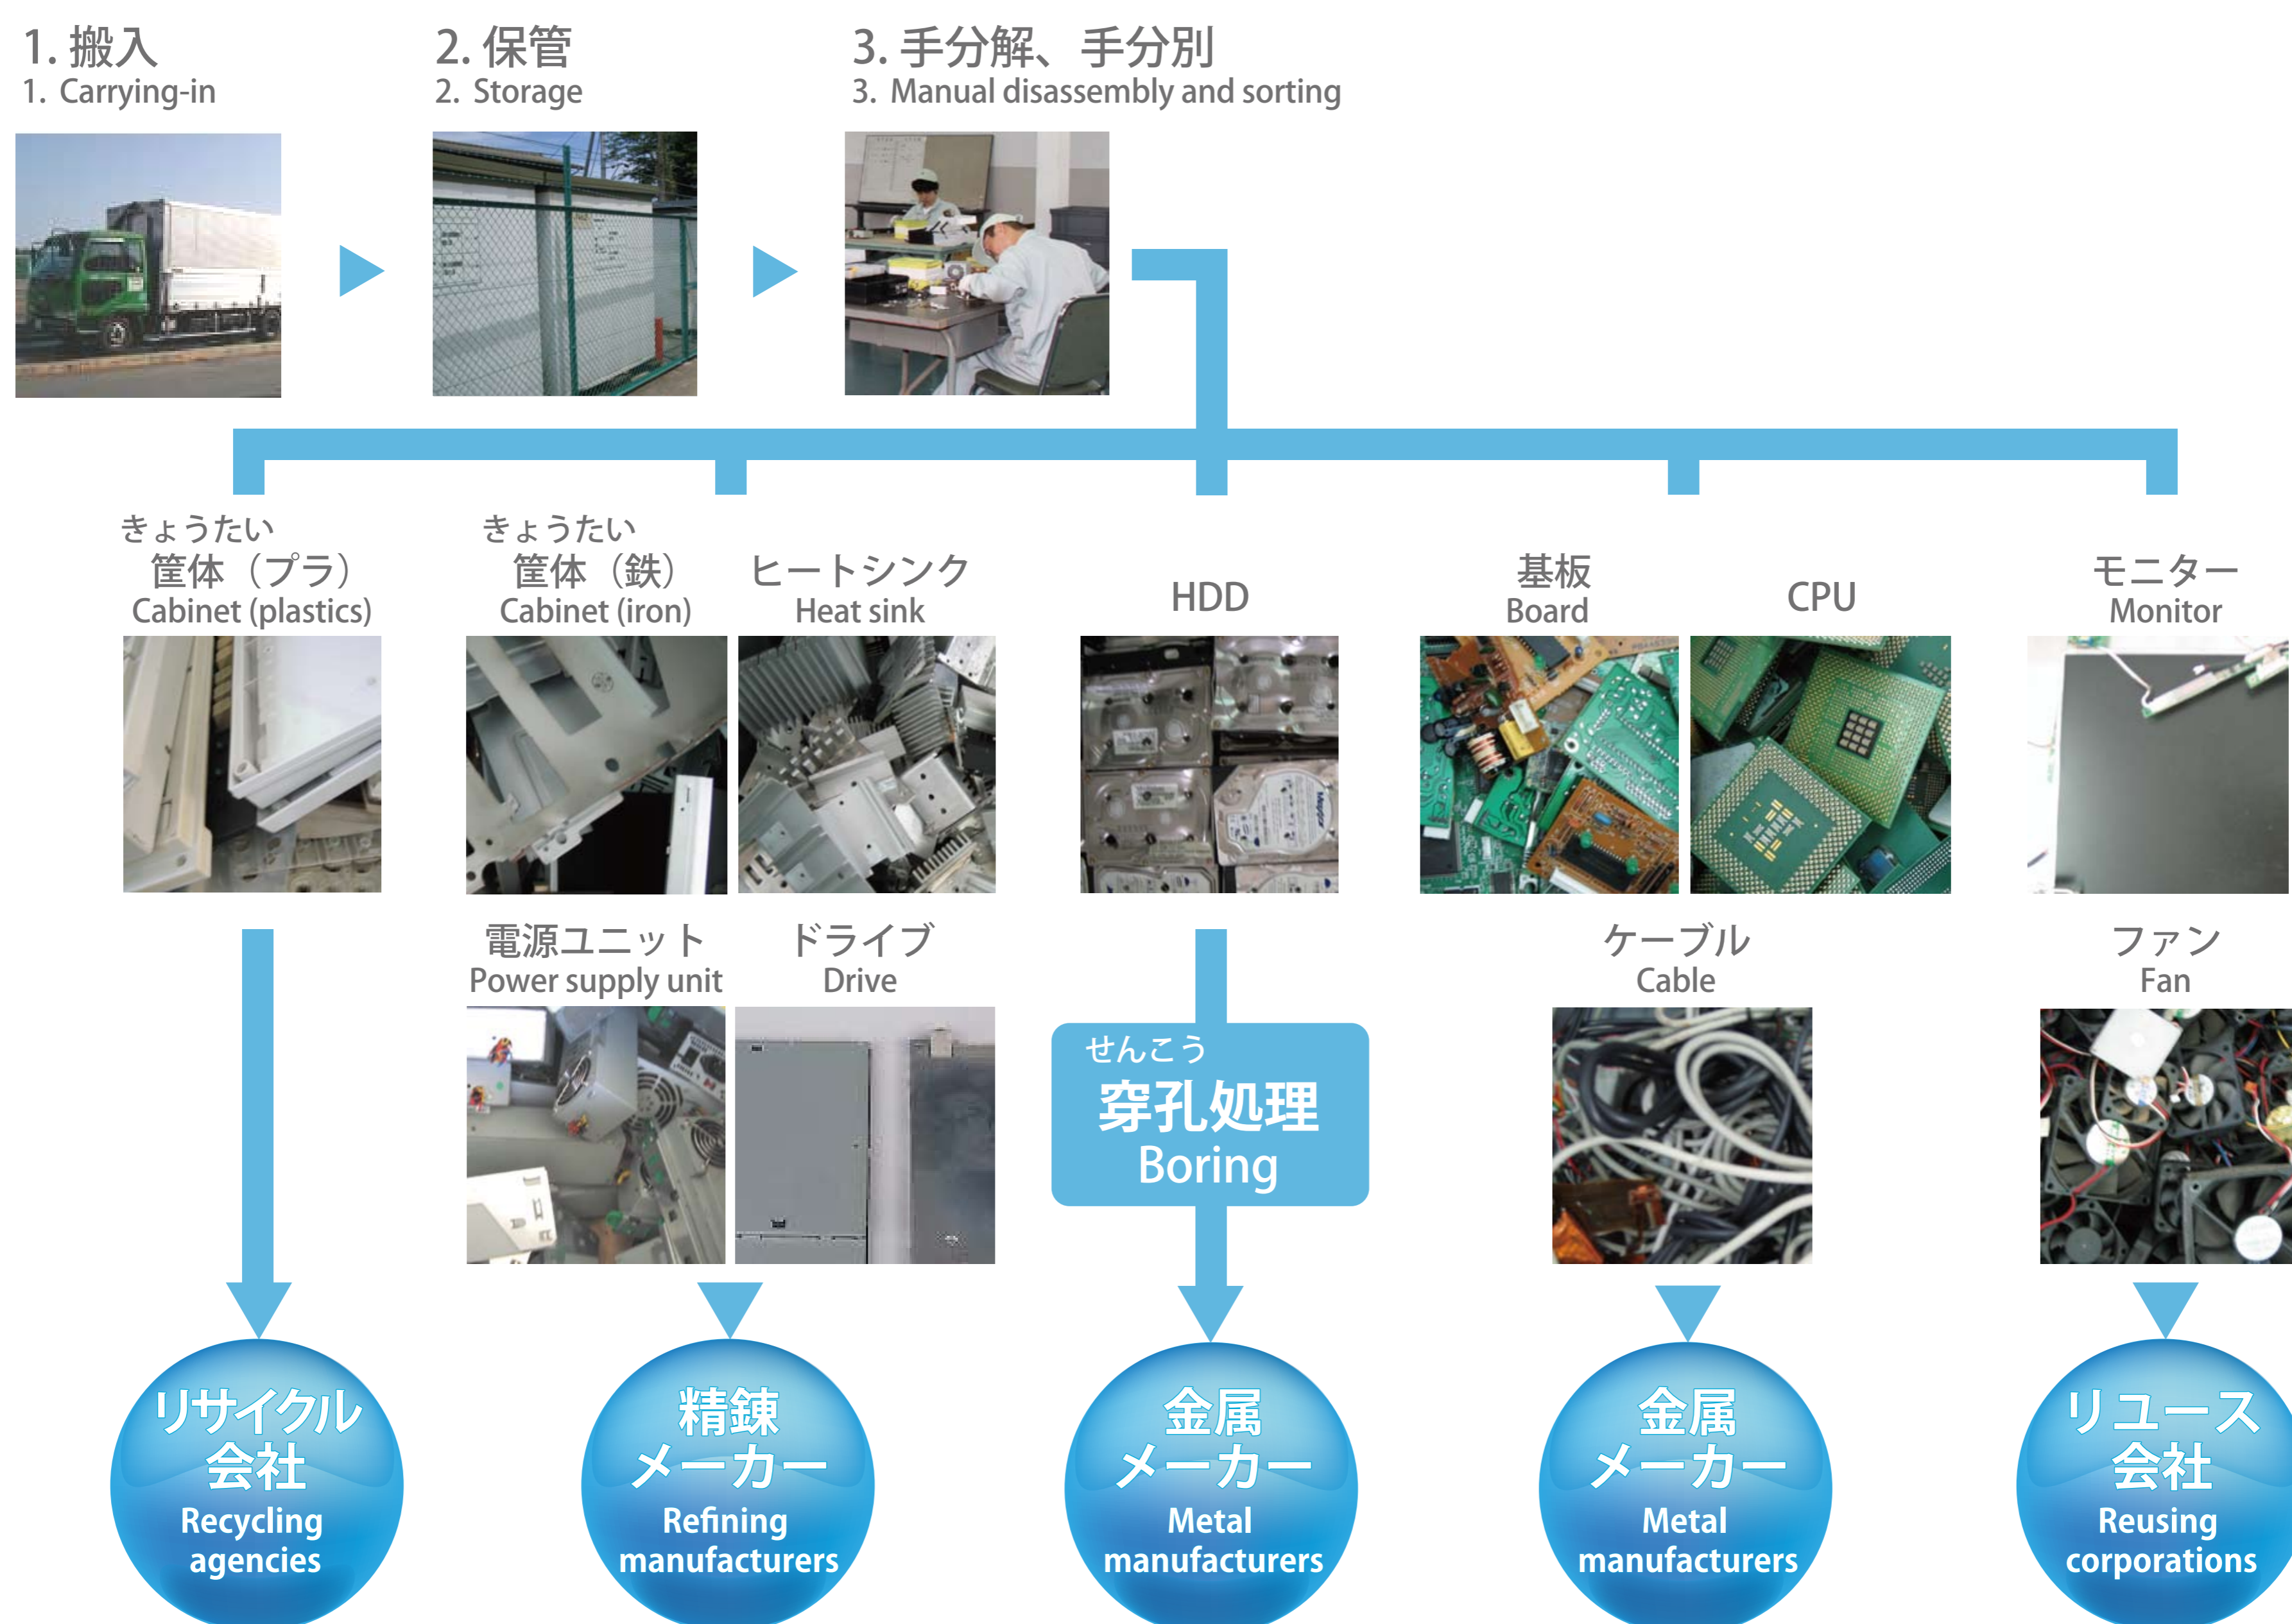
1. 搬入
1. Carrying-in

2. 保管
2. Storage

3. 手分解、手分別
3. Manual disassembly and sorting

きょうたい
筐体（プラ）
Cabinet (plastics)

きょうたい
筐体（鉄）
Cabinet (iron)

ヒートシンク
Heat sink

HDD

基板
Board

CPU

モニター
Monitor

電源ユニット
Power supply unit

ドライブ
Drive

せんこう
穿孔処理
Boring

ケーブル
Cable

ファン
Fan

リサイクル会社
Recycling agencies

精錬メーカー
Refining manufacturers

金属メーカー
Metal manufacturers

金属メーカー
Metal manufacturers

リユース会社
Reusing corporations